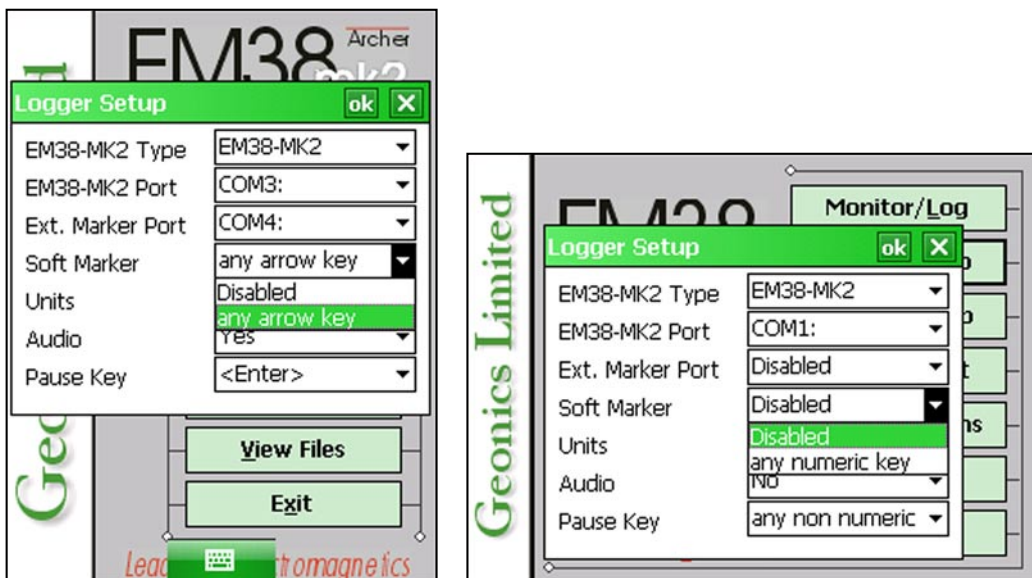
EM38 Archer mk2

Logger Setup ok X

EM38-MK2 Type EM38-MK2
EM38-MK2 Port COM3:
Ext. Marker Port COM4:
Soft Marker any arrow key
Disabled
any arrow key
Units
Audio Yes
Pause Key <Enter>

View Files
Exit

Gec

Lead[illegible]tromagnetics

Geonics Limited

EM38

Monitor/Log

Logger Setup ok X

EM38-MK2 Type EM38-MK2
EM38-MK2 Port COM1:
Ext. Marker Port Disabled
Soft Marker Disabled
Disabled
any numeric key
Units
Audio No
Pause Key any non numeric